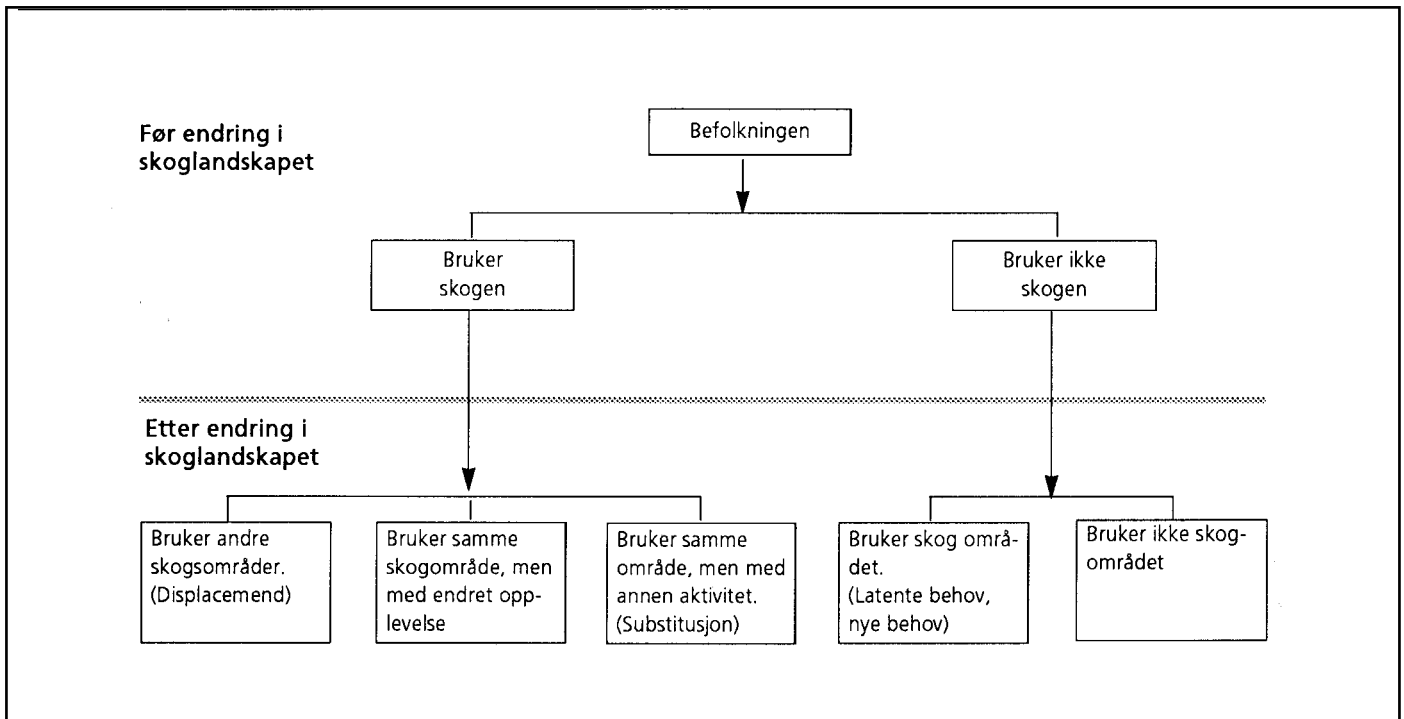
Før endring i skoglandskapet

Befolkningen

Bruker skogen

Bruker ikke skogen

Etter endring i skoglandskapet

Bruker andre skogsområder. (Displacemend)

Bruker samme skogområde, men med endret opplevelse

Bruker samme område, men med annen aktivitet. (Substitusjon)

Bruker skog området. (Latente behov, nye behov)

Bruker ikke skogområdet